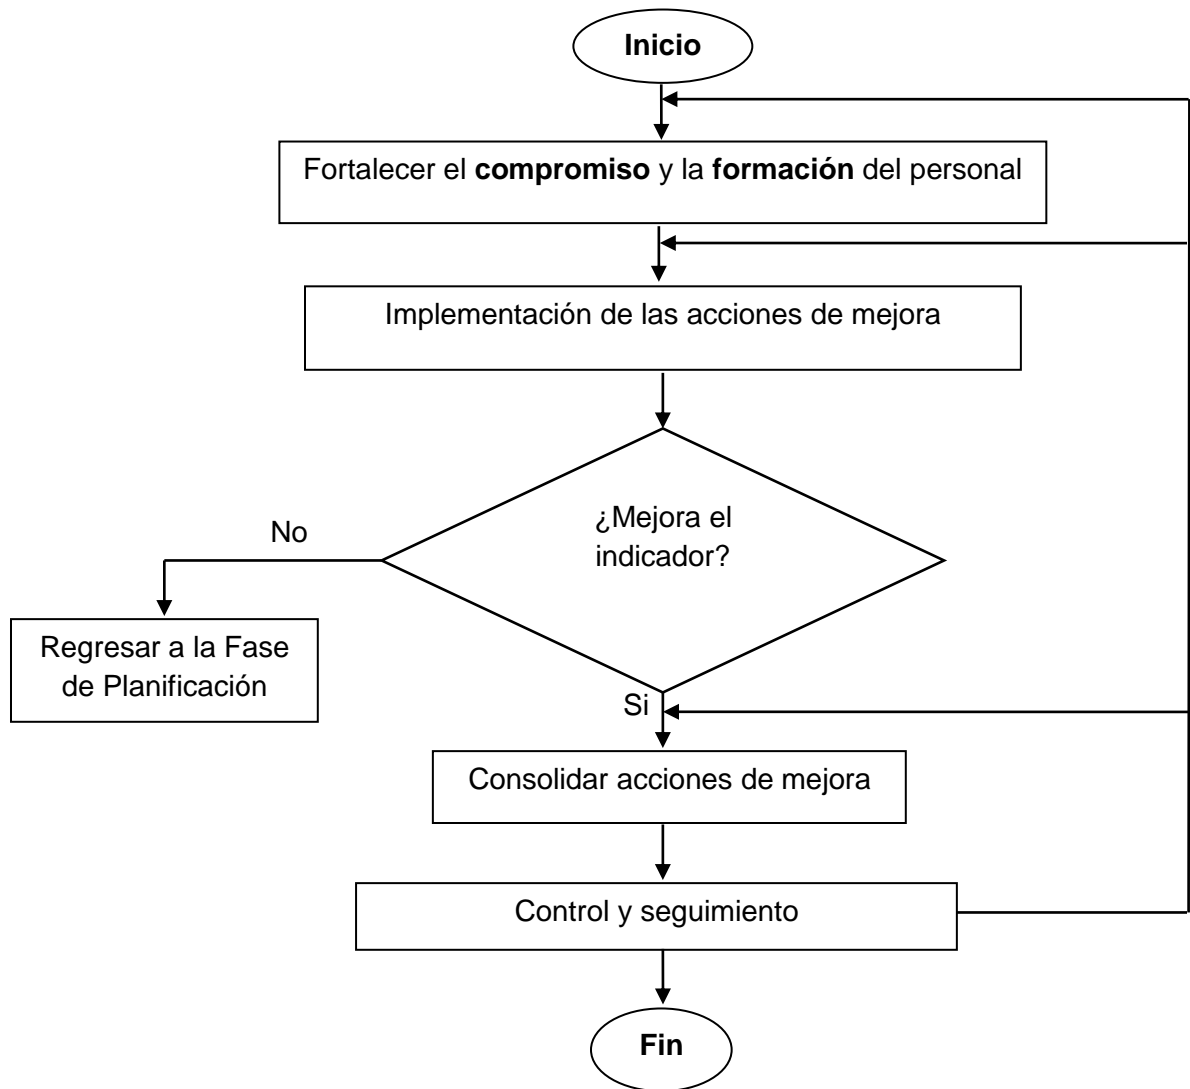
Inicio

Fortalecer el **compromiso** y la **formación** del personal

Implementación de las acciones de mejora

¿Mejora el indicador?

No

Regresar a la Fase de Planificación

Si

Consolidar acciones de mejora

Control y seguimiento

Fin